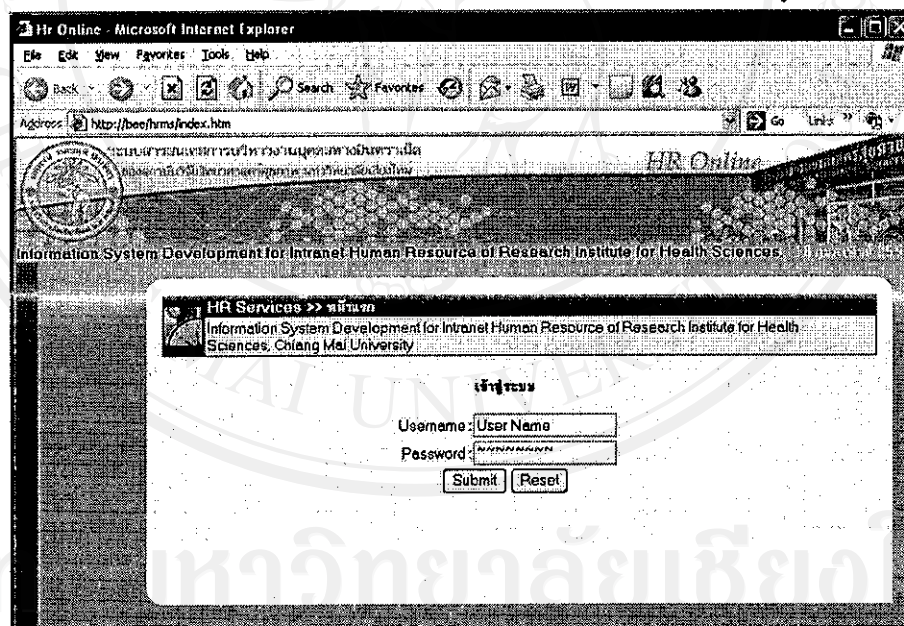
Hr Online - Microsoft Internet Explorer

File Edit View Favorites Tools Help

Back Search Favorites

Address http://bee/hrms/index.htm Go Links

ระบบสารสนเทศการบริหารงานบุคคลภายในอินทราเน็ต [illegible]

HR Online

Information System Development for Intranet Human Resource of Research Institute for Health Sciences, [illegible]

HR Services >> หน้าแรก

Information System Development for Intranet Human Resource of Research Institute for Health Sciences, Chiang Mai University

เข้าสู่ระบบ

Username : User Name

Password : ********

Submit Reset

มหาวิทยาลัยเชียงใหม่